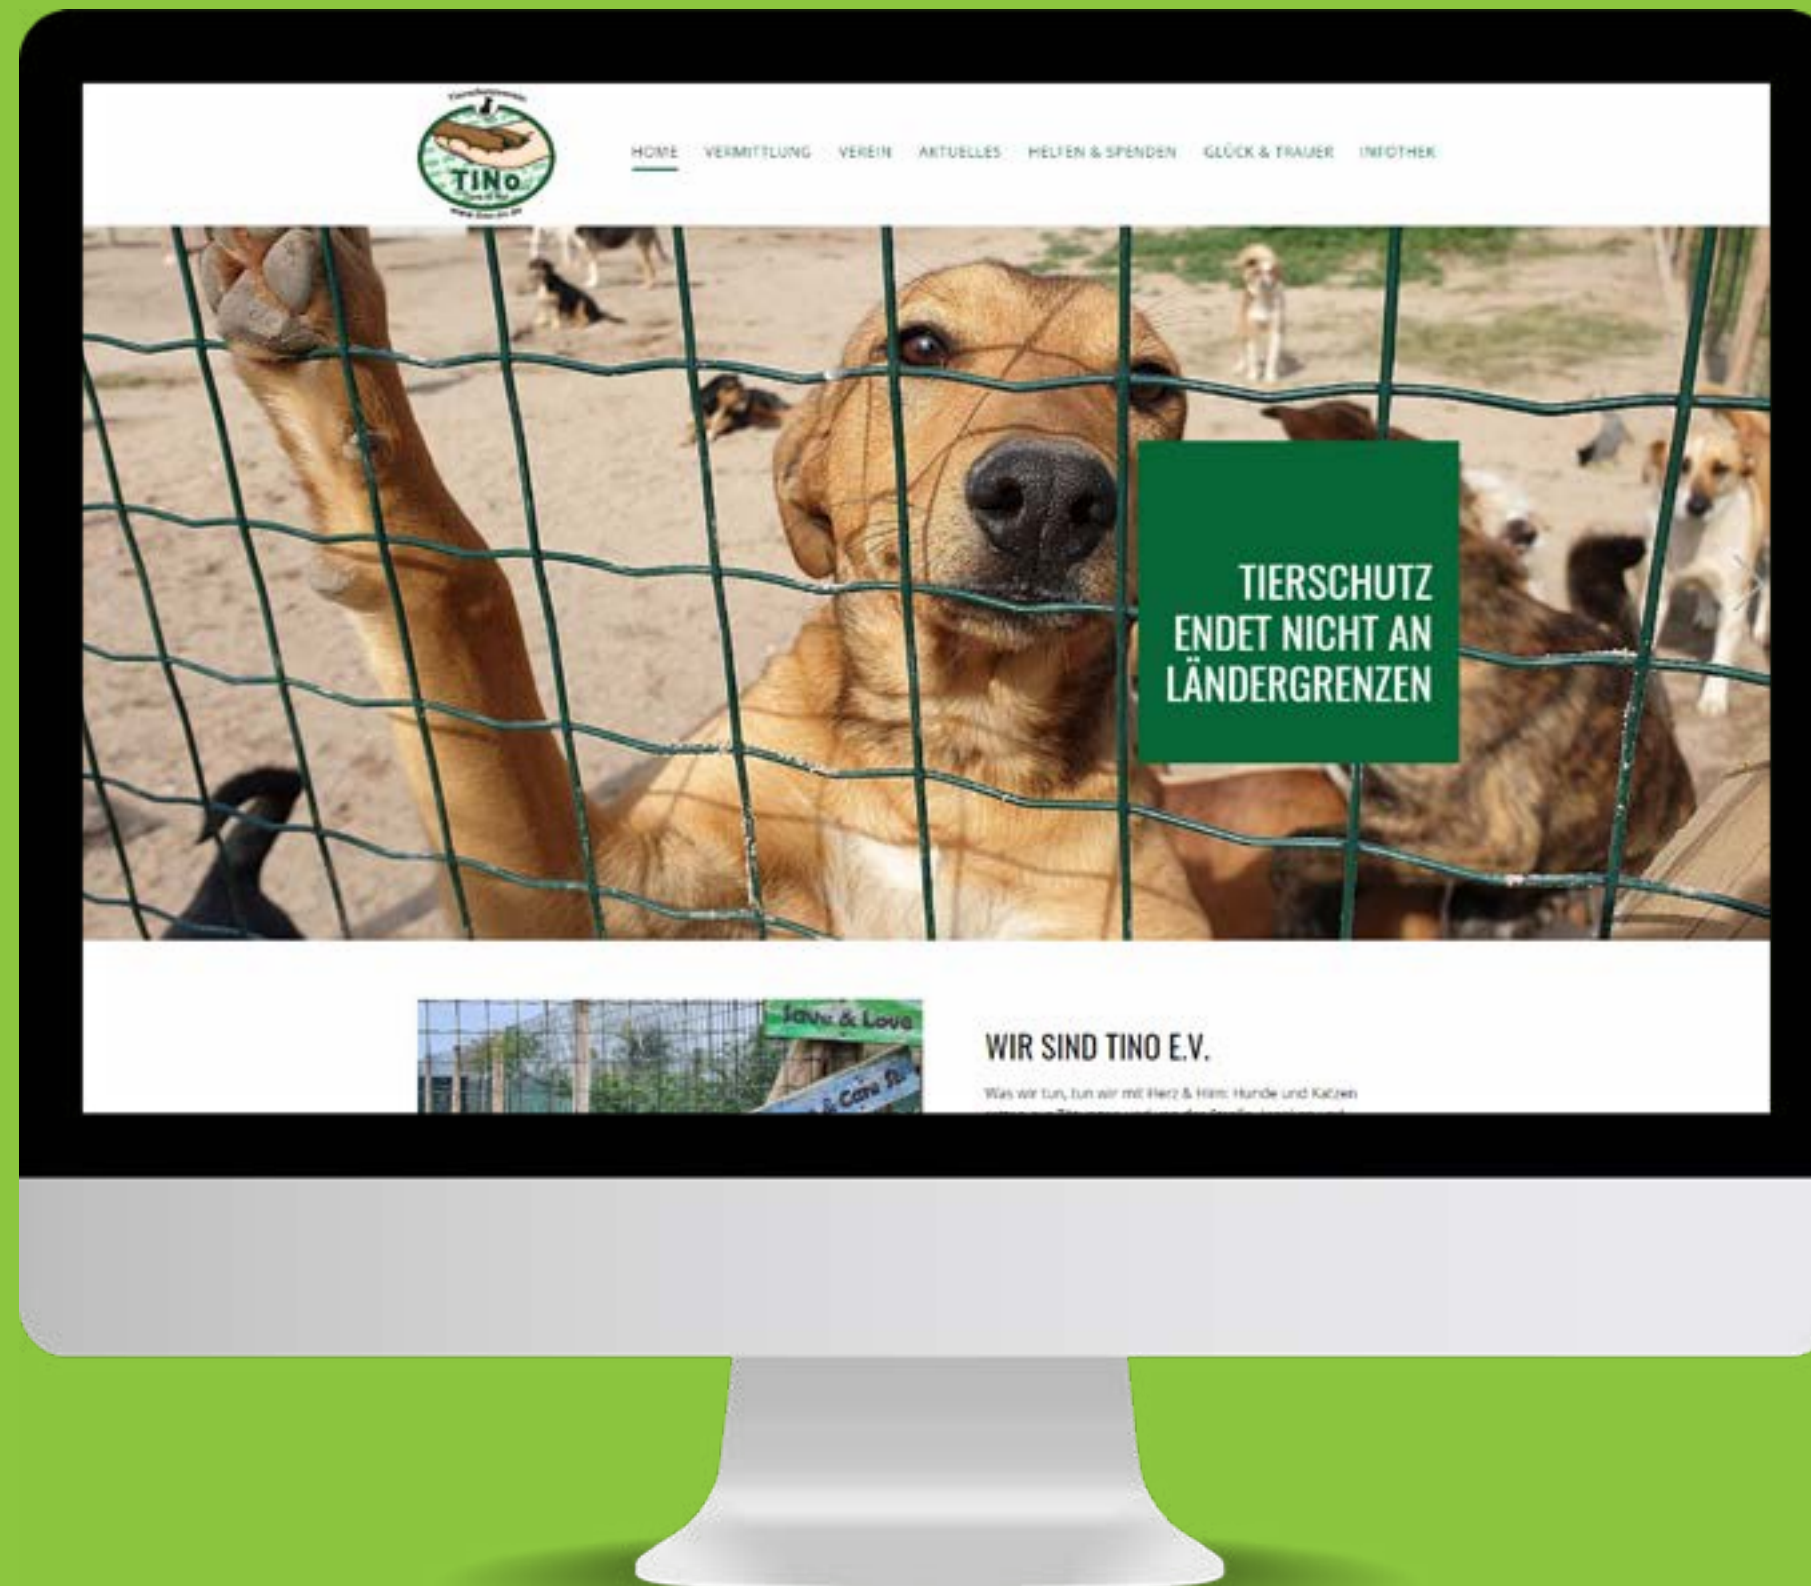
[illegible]
TINo
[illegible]

HOME VERMITTLUNG VEREIN AKTUELLES HELFEN & SPENDEN GLÜCK & TRAUER INFOTHEK

TIERSCHUTZ ENDET NICHT AN LÄNDERGRENZEN

Save & Love
Care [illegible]

WIR SIND TINO E.V.

Was wir tun, tun wir mit Herz & Hirn: Hunde und Katzen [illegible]